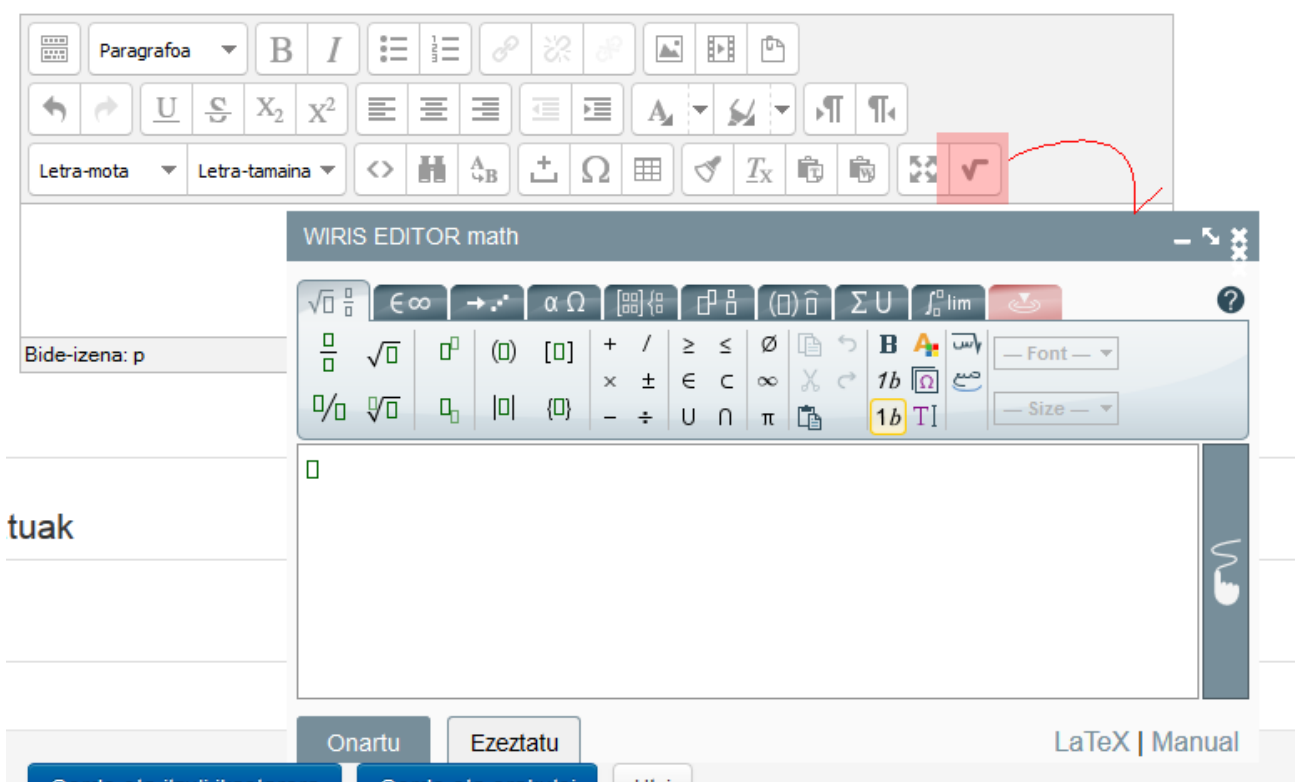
Paragrafoa

Letra-mota Letra-tamaina

Bide-izena: p

tuak

WIRIS EDITOR math

$\in\infty$ $\alpha\ \Omega$ $\Sigma\ \cup$ lim

+ / ≥ ≤ Ø
× ± ∈ ⊂ ∞
− ÷ ∪ ∩ π

— Font —
— Size —

Onartu Ezeztatu

LaTeX | Manual